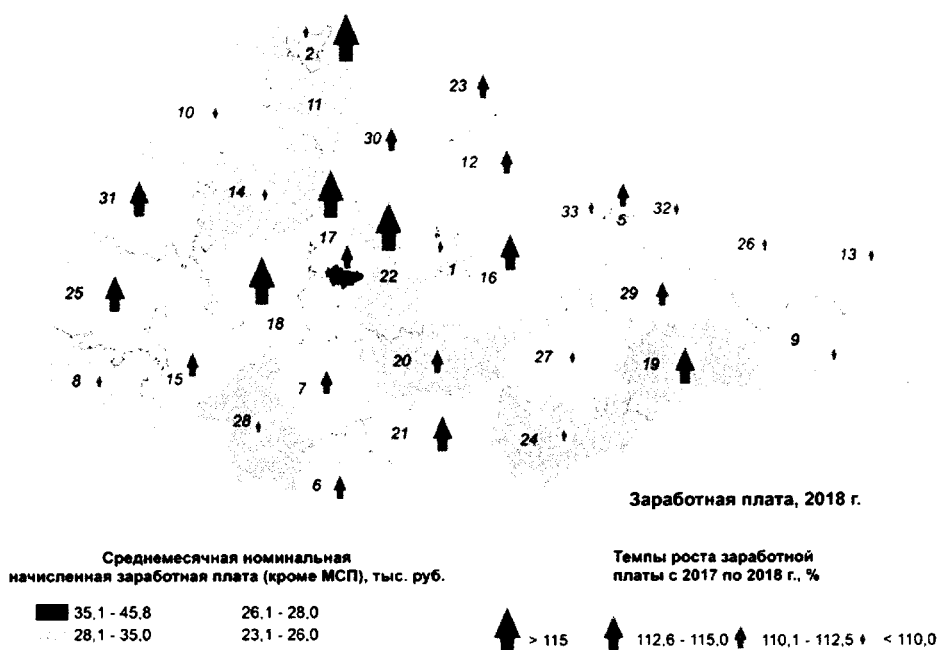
2
23
10
11
30
12
31
14
33
5
32
17
26
13
22
1
16
25
29
18
9
20
27
19
8
15
7
28
21
24
6

Заработная плата, 2018 г.

Среднемесячная номинальная начисленная заработная плата (кроме МСП), тыс. руб.

35,1 - 45,8
28,1 - 35,0
26,1 - 28,0
23,1 - 26,0

Темпы роста заработной платы с 2017 по 2018 г., %

> 115
112,6 - 115,0
110,1 - 112,5
< 110,0